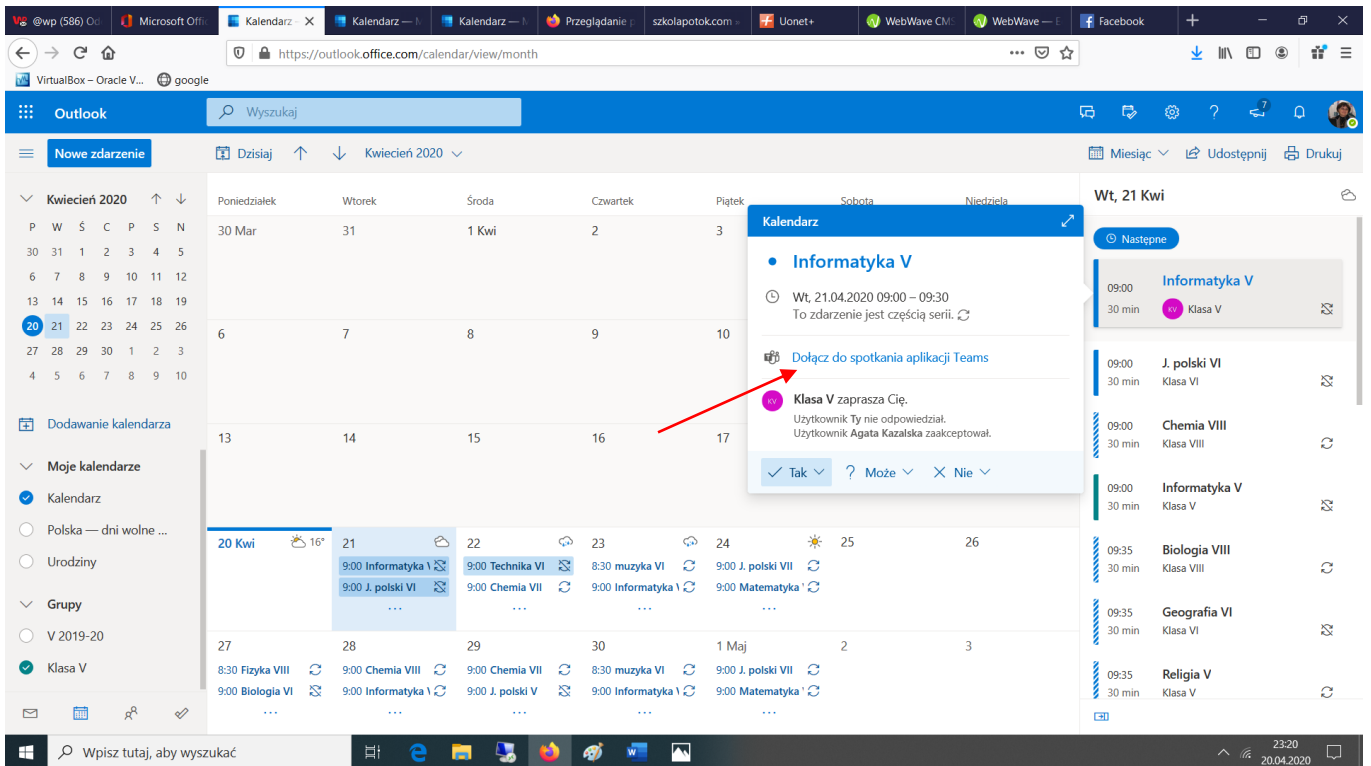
@wp (586) Od | Microsoft Offi | Kalendarz | Kalendarz — M | Kalendarz — M | Przeglądanie p | szkolapotok.com | Uonet+ | WebWave CMS | WebWave — E | Facebook

https://outlook.office.com/calendar/view/month

VirtualBox – Oracle V... | google

Outlook | Wyszukaj

7

Nowe zdarzenie | Dzisiaj | Kwiecień 2020 | Miesiąc | Udostępnij | Drukuj

Kwiecień 2020

| P | W | Ś | C | P | S | N |
|---|---|---|---|---|---|---|
| 30 | 31 | 1 | 2 | 3 | 4 | 5 |
| 6 | 7 | 8 | 9 | 10 | 11 | 12 |
| 13 | 14 | 15 | 16 | 17 | 18 | 19 |
| 20 | 21 | 22 | 23 | 24 | 25 | 26 |
| 27 | 28 | 29 | 30 | 1 | 2 | 3 |
| 4 | 5 | 6 | 7 | 8 | 9 | 10 |

Dodawanie kalendarza

Moje kalendarze
Kalendarz
Polska — dni wolne ...
Urodziny

Grupy
V 2019-20
Klasa V

| Poniedziałek | Wtorek | Środa | Czwartek | Piątek | Sobota | Niedziela |
|---|---|---|---|---|---|---|
| 30 Mar | 31 | 1 Kwi | 2 | 3 | | |
| 6 | 7 | 8 | 9 | 10 | | |
| 13 | 14 | 15 | 16 | 17 | | |
| 20 Kwi 16° | 21 9:00 Informatyka V 9:00 J. polski VI | 22 9:00 Technika VI 9:00 Chemia VII | 23 8:30 muzyka VI 9:00 Informatyka V | 24 9:00 J. polski VII 9:00 Matematyka V | 25 | 26 |
| 27 8:30 Fizyka VIII 9:00 Biologia VI | 28 9:00 Chemia VIII 9:00 Informatyka V | 29 9:00 Chemia VII 9:00 J. polski V | 30 8:30 muzyka VI 9:00 Informatyka V | 1 Maj 9:00 J. polski VII 9:00 Matematyka V | 2 | 3 |

Kalendarz
Informatyka V
Wt, 21.04.2020 09:00 – 09:30
To zdarzenie jest częścią serii.
Dołącz do spotkania aplikacji Teams
KV Klasa V zaprasza Cię.
Użytkownik Ty nie odpowiedział.
Użytkownik Agata Kazalska zaakceptował.
Tak | Może | Nie

Wt, 21 Kwi
Następne
09:00 30 min Informatyka V KV Klasa V
09:00 30 min J. polski VI Klasa VI
09:00 30 min Chemia VIII Klasa VIII
09:00 30 min Informatyka V Klasa V
09:35 30 min Biologia VIII Klasa VIII
09:35 30 min Geografia VI Klasa VI
09:35 30 min Religia V Klasa V

Wpisz tutaj, aby wyszukać
23:20
20.04.2020